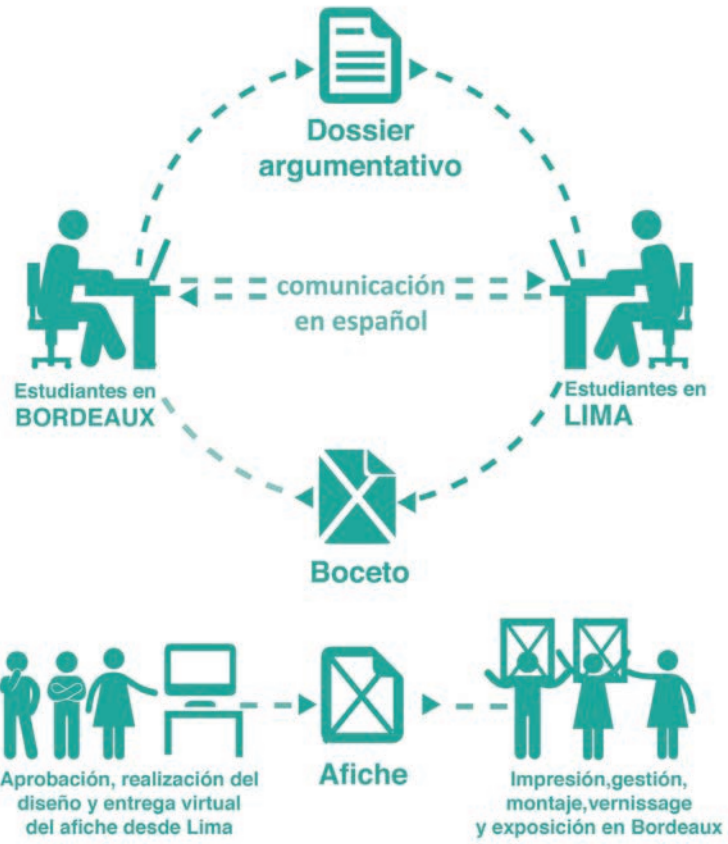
Dossier argumentativo

Estudiantes en BORDEAUX

comunicación en español

Estudiantes en LIMA

Boceto

Aprobación, realización del diseño y entrega virtual del afiche desde Lima

Afiche

Impresión,gestión, montaje,vernissage y exposición en Bordeaux